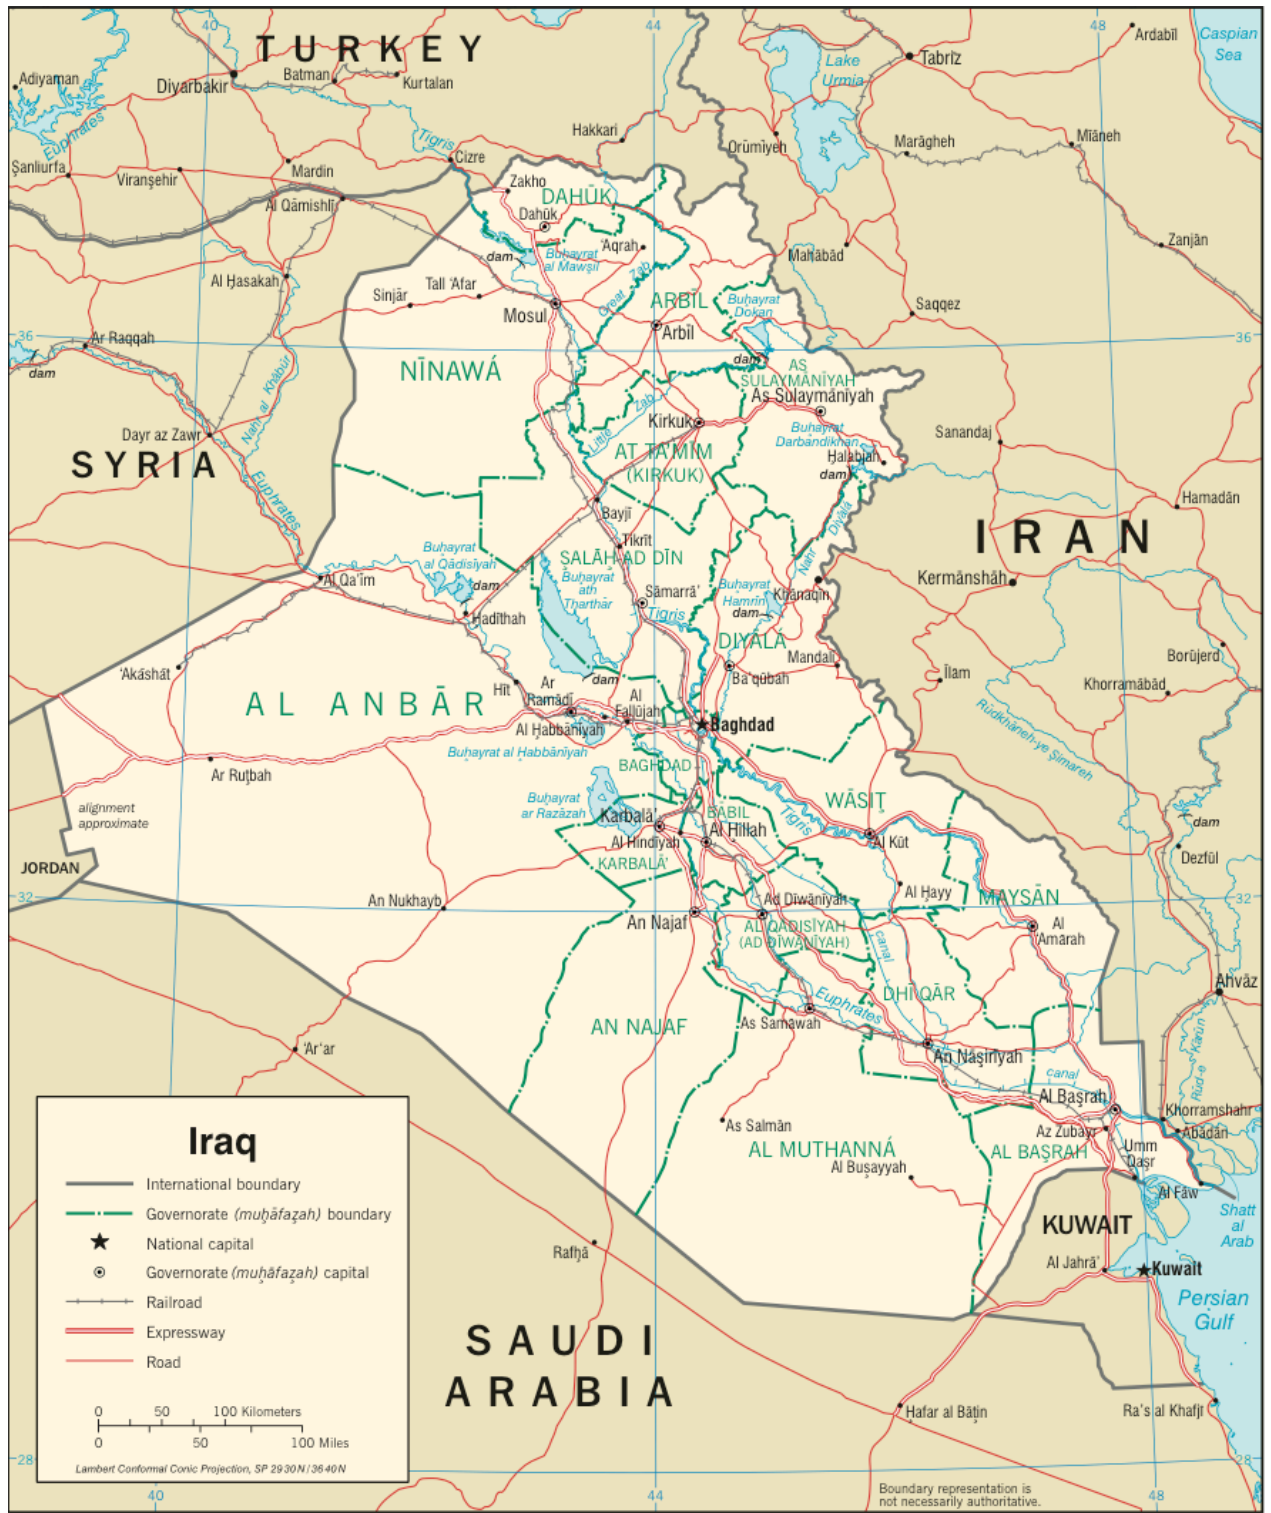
TURKEY
40
44
48
Ardabīl
Caspian Sea
Adiyaman
Diyarbakir
Batman
Kurtalan
Lake Urmia
Tabrīz
Euphrates
Tigris
Hakkari
Orūmīyeh
Marāgheh
Mīāneh
Şanliurfa
Viranşehir
Mardin
Cizre
Zakho
DAHŪK
Dahūk
Al Qāmishlī
'Aqrah
dam
Buḩayrat al Mawşil
Zanjān
Mahābād
Al Ḩasakah
Sinjār
Tall 'Afar
Great Zab
ARBĪL
Buḩayrat Dokan
Saqqez
36
Mosul
Arbīl
36
Ar Raqqah
dam
dam
NĪNAWÁ
AS SULAYMĀNĪYAH
As Sulaymānīyah
Nahr al Khābūr
Kirkuk
Little Zab
Buḩayrat Darbandīkhān
Sanandaj
Dayr az Zawr
AT TA'MĪM (KIRKUK)
Ḩalabjah
SYRIA
dam
Euphrates
Hamadān
Bayjī
IRAN
Tikrīt
Buḩayrat al Qādisīyah
SALĀH AD DĪN
Nahr Diyālá
Al Qa'im
dam
Buḩayrat ath Tharthār
Sāmarrā'
Buḩayrat Ḩamrīn
Khānaqīn
Kermānshāh
Ḩadīthah
dam
Tigris
DIYĀLÁ
Mandalī
'Akāshāt
Borūjerd
dam
Ba'qūbah
Īlām
Hīt
Ar Ramādī
Al Fallūjah
Khorramābād
AL ANBĀR
Baghdad
Al Ḩabbānīyah
Rudkhaneh-ye Simareh
Buḩayrat al Ḩabbānīyah
BAGHDĀD
Ar Ruţbah
Buḩayrat ar Razāzah
WĀSIŢ
alignment approximate
BĀBIL
Karbalā'
Al Ḩillah
Tigris
dam
Al Kūt
Al Hindīyah
KARBALĀ'
Dezfūl
JORDAN
32
Al Ḩayy
MAYSĀN
An Nukhayb
Ad Dīwānīyah
32
An Najaf
AL QĀDISĪYAH (AD DĪWĀNĪYAH)
Al 'Amārah
canal
DHĪ QĀR
Ahvāz
Euphrates
AN NAJAF
As Samāwah
'Ar'ar
An Nāşirīyah
Kārūn
Rūd-e
canal
Al Başrah
Khorramshahr
Iraq
Az Zubayr
Ābādān
As Salmān
Umm Qaşr
AL MUTHANNÁ
AL BAŞRAH
Al Buşayyah
International boundary
Al Fāw
Governorate (muḩāfaz̧ah) boundary
KUWAIT
Shaţţ al Arab
National capital
Rafḩā
Governorate (muḩāfaz̧ah) capital
Al Jahrā'
Kuwait
Railroad
Persian Gulf
Expressway
SAUDI ARABIA
Road
0 50 100 Kilometers
0 50 100 Miles
Ḩafar al Bāţin
Ra's al Khafjī
Lambert Conformal Conic Projection, SP 29 30N / 36 40N
28
28
40
44
Boundary representation is not necessarily authoritative.
48